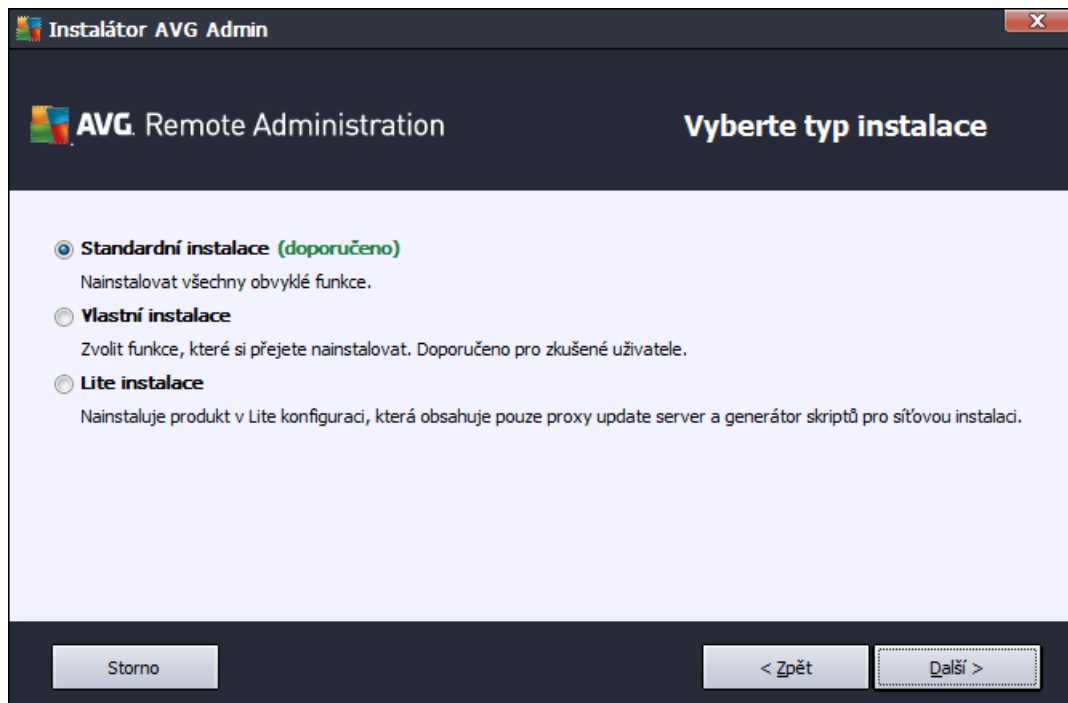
Instalátor AVG Admin

AVG. Remote Administration

Vyberte typ instalace

Standardní instalace (doporučeno)

Nainstalovat všechny obvyklé funkce.

Vlastní instalace

Zvolit funkce, které si přejete nainstalovat. Doporučeno pro zkušené uživatele.

Lite instalace

Nainstaluje produkt v Lite konfiguraci, která obsahuje pouze proxy update server a generátor skriptů pro síťovou instalaci.

Storno

< Zpět

Další >